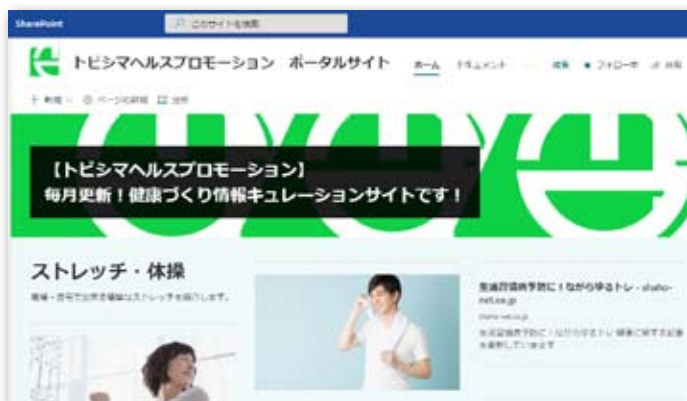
SharePoint

このサイトを検索

トビシマヘルスプロモーション　ポータルサイト

ホーム　ドキュメント　…　編集　★ フォロー中　共有

＋ 新規 ∨　ページの詳細　分析

【トビシマヘルスプロモーション】
毎月更新！健康づくり情報キュレーションサイトです！

ストレッチ・体操

職場・自宅で出来る簡単なストレッチを紹介します。

生活習慣病予防に！ながら歩るトレ - shaho-net.ne.jp

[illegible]

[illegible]